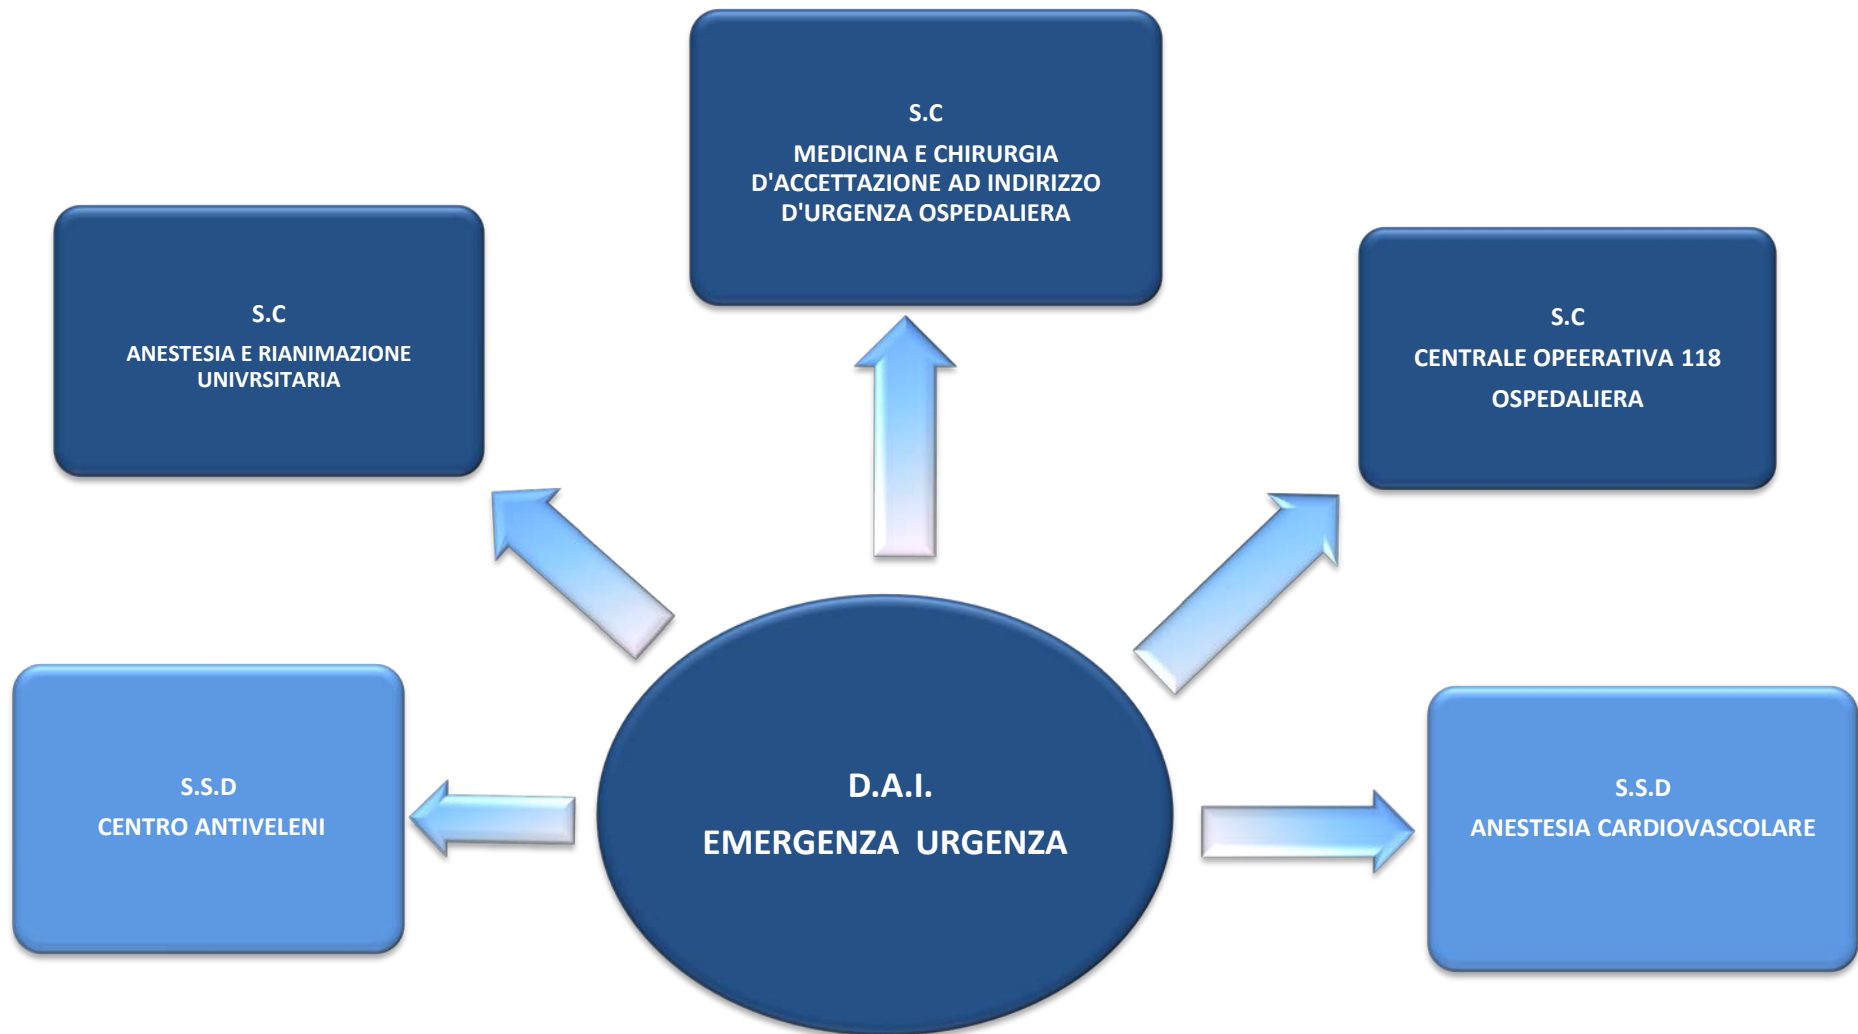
S.C
MEDICINA E CHIRURGIA D'ACCETTAZIONE AD INDIRIZZO D'URGENZA OSPEDALIERA

S.C
ANESTESIA E RIANIMAZIONE UNIVRSITARIA

S.C
CENTRALE OPEERATIVA 118
OSPEDALIERA

S.S.D
CENTRO ANTIVELENI

D.A.I.
EMERGENZA URGENZA

S.S.D
ANESTESIA CARDIOVASCOLARE